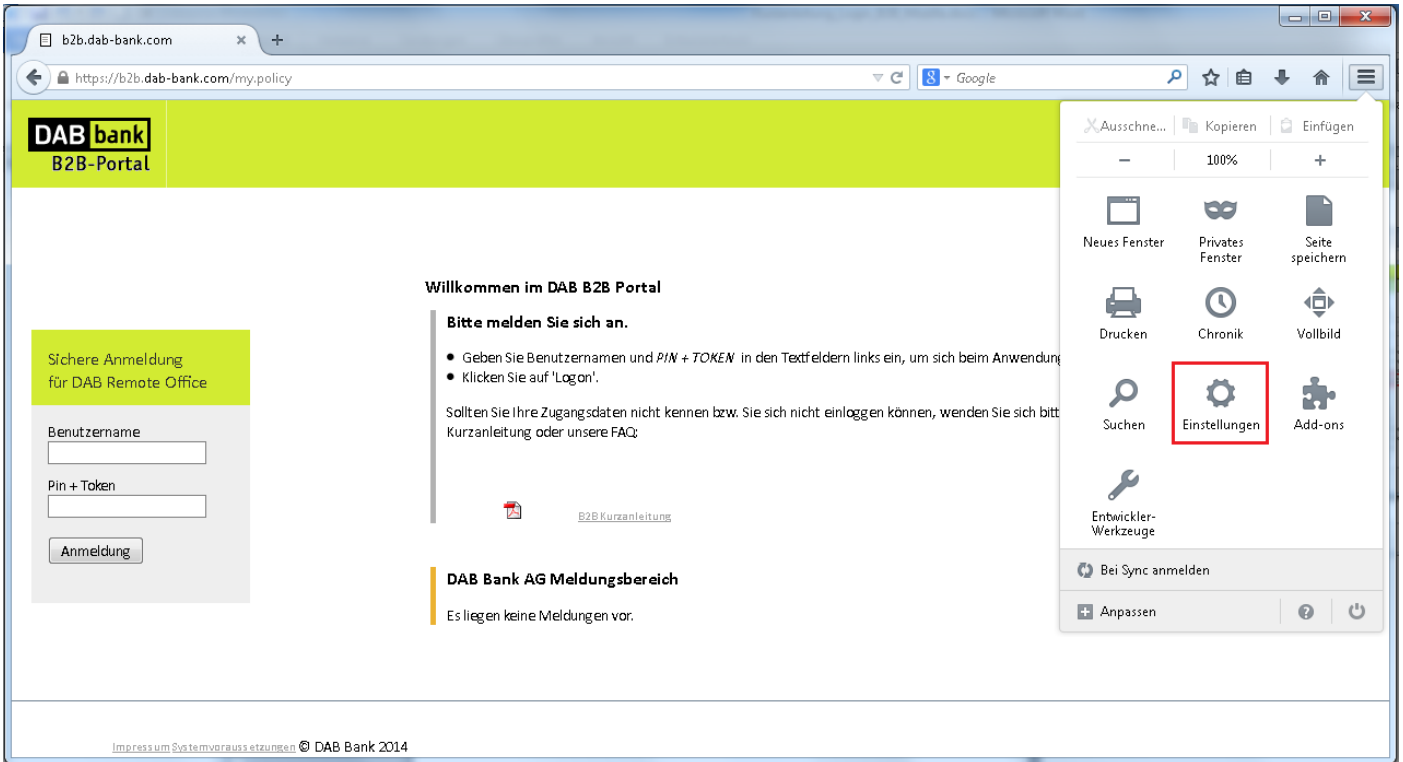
b2b.dab-bank.com ×
+
https://b2b.dab-bank.com/my.policy
Google

DAB bank
B2B-Portal

Willkommen im DAB B2B Portal

Bitte melden Sie sich an.

- Geben Sie Benutzernamen und *PIN + TOKEN* in den Textfeldern links ein, um sich beim Anwendung
- Klicken Sie auf 'Logon'.

Sollten Sie Ihre Zugangsdaten nicht kennen bzw. Sie sich nicht einloggen können, wenden Sie sich bitt Kurzanleitung oder unsere FAQ:

B2B Kurzanleitung

DAB Bank AG Meldungsbereich

Es liegen keine Meldungen vor.

Sichere Anmeldung
für DAB Remote Office

Benutzername

Pin + Token

Anmeldung

Ausschne... Kopieren Einfügen
− 100% +
Neues Fenster
Privates Fenster
Seite speichern
Drucken
Chronik
Vollbild
Suchen
Einstellungen
Add-ons
Entwickler-Werkzeuge
Bei Sync anmelden
Anpassen

Impressum Systemvoraussetzungen © DAB Bank 2014